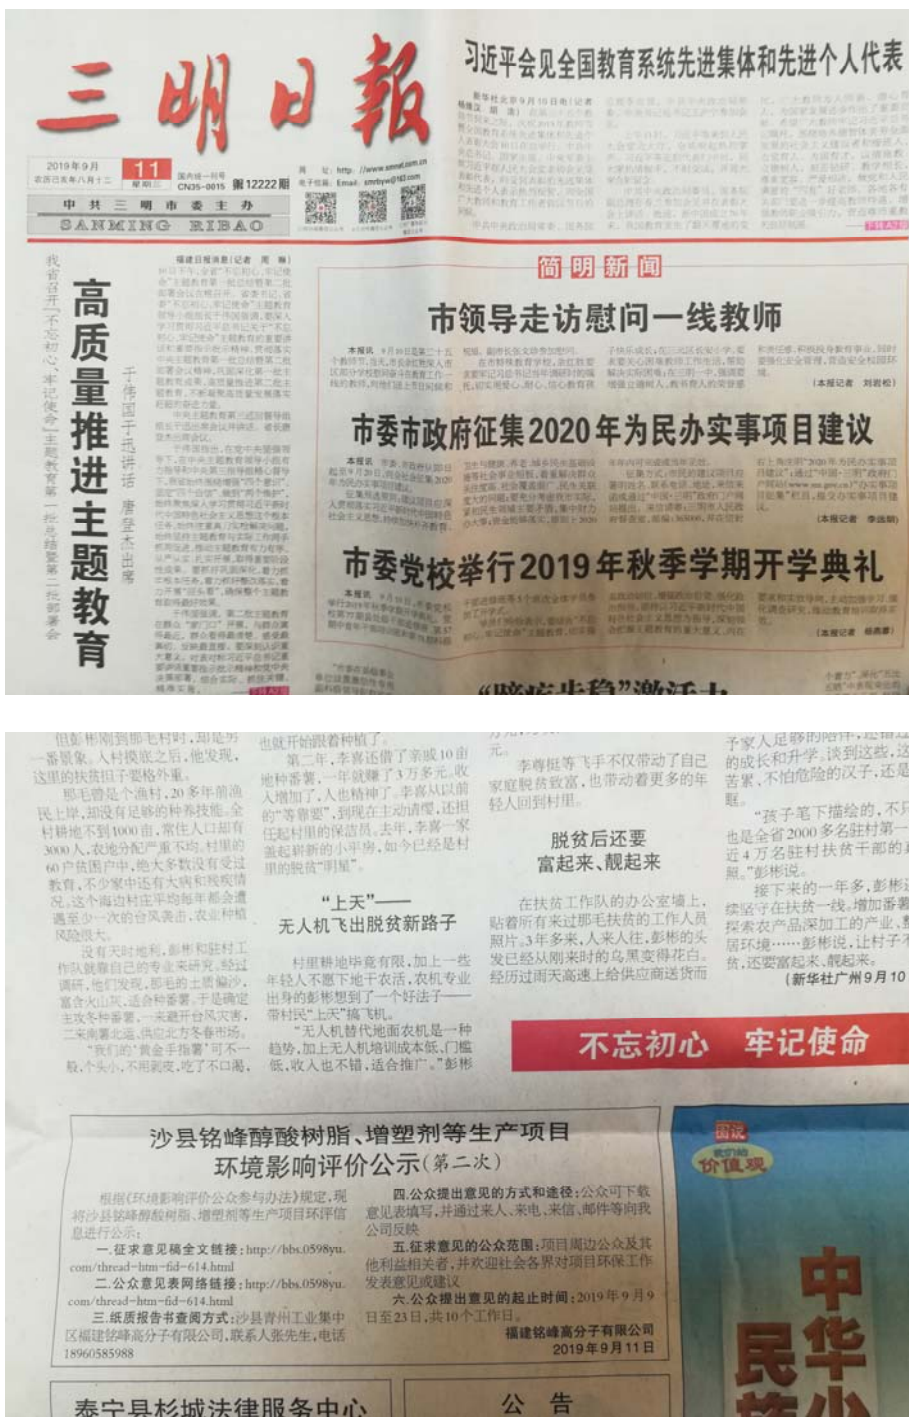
三明日報

2019年9月 11 星期三
国内统一刊号 CN35-0015 第12222期

中共三明市委主办
SANMING RIBAO

习近平会见全国教育系统先进集体和先进个人代表

我省召开"不忘初心、牢记使命"主题教育第一批总结暨第二批部署会

高质量推进主题教育

于伟国讲话 唐登杰出席

简明新闻

市领导走访慰问一线教师

市委市政府征集2020年为民办实事项目建议

市委党校举行2019年秋季学期开学典礼

"上天"——
无人机飞出脱贫新路子

脱贫后还要
富起来、靓起来

（新华社广州9月10

不忘初心 牢记使命

沙县铭峰醇酸树脂、增塑剂等生产项目
环境影响评价公示（第二次）

根据《环境影响评价公众参与办法》规定，现将沙县铭峰醇酸树脂、增塑剂等生产项目环评信息进行公示：

一、征求意见稿全文链接：http://bbs.0598yu.com/thread-htm-fid-614.html

二、公众意见表网络链接：http://bbs.0598yu.com/thread-htm-fid-614.html

三、纸质报告书查阅方式：沙县青州工业集中区福建铭峰高分子有限公司，联系人张先生，电话18960585988

四、公众提出意见的方式和途径：公众可下载意见表填写，并通过来人、来电、来信、邮件等向我公司反映。

五、征求意见的公众范围：项目周边公众及其他利益相关者，并欢迎社会各界对项目环保工作发表意见或建议

六、公众提出意见的起止时间：2019年9月9日至23日，共10个工作日。

福建铭峰高分子有限公司
2019年9月11日

泰宁县杉城法律服务中心

公 告

中华民